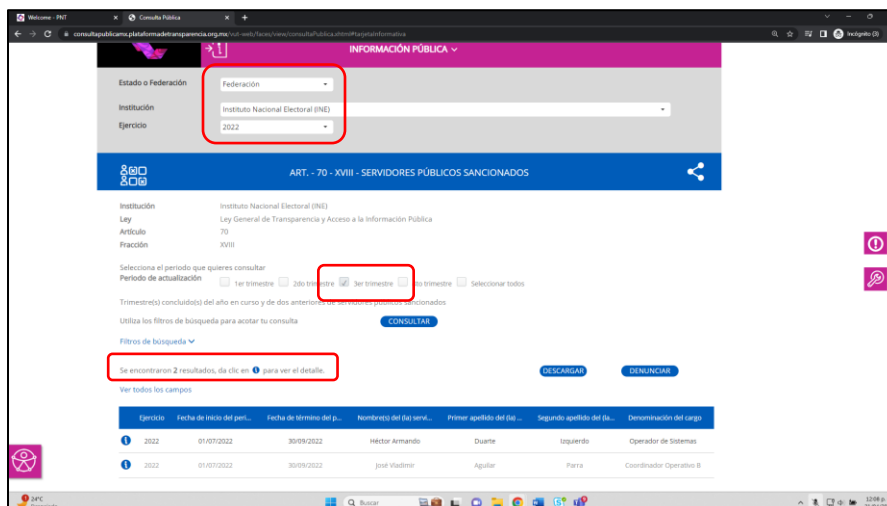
Welcome - PNT
Consulta Pública
consultapublicamx.plataformadetransparencia.org.mx/vut-web/faces/view/consultaPublica.xhtml#tarjetaInformativa
Incógnito (3)

INFORMACIÓN PÚBLICA

Estado o Federación
Federación
Institución
Instituto Nacional Electoral (INE)
Ejercicio
2022

ART. - 70 - XVIII - SERVIDORES PÚBLICOS SANCIONADOS

Institución
Instituto Nacional Electoral (INE)
Ley
Ley General de Transparencia y Acceso a la Información Pública
Artículo
70
Fracción
XVIII

Selecciona el periodo que quieres consultar
Periodo de actualización
1er trimestre
2do trimestre
3er trimestre
4to trimestre
Seleccionar todos

Trimestre(s) concluido(s) del año en curso y de dos anteriores de servidores públicos sancionados

Utiliza los filtros de búsqueda para acotar tu consulta
CONSULTAR

Filtros de búsqueda

Se encontraron 2 resultados, da clic en para ver el detalle.
DESCARGAR
DENUNCIAR

Ver todos los campos

| | Ejercicio | Fecha de inicio del peri... | Fecha de término del p... | Nombre(s) del (la) servi... | Primer apellido del (la)... | Segundo apellido del (la)... | Denominación del cargo |
|---|---|---|---|---|---|---|---|
| | 2022 | 01/07/2022 | 30/09/2022 | Héctor Armando | Duarte | Izquierdo | Operador de Sistemas |
| | 2022 | 01/07/2022 | 30/09/2022 | José Vladimir | Aguilar | Parra | Coordinador Operativo B |

24°C
Buscar
12:08 p.